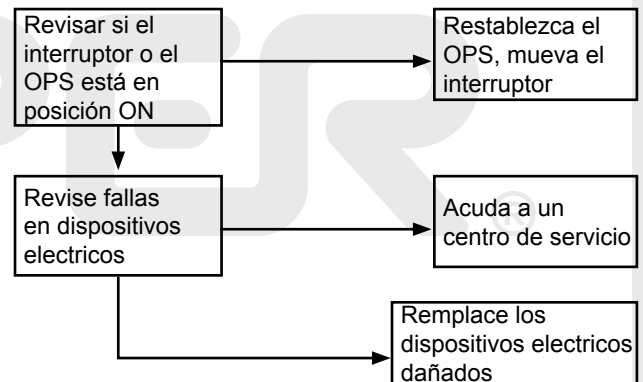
Revisar si el interruptor o el OPS está en posición ON

Restablezca el OPS, mueva el interruptor

Revise fallas en dispositivos electricos

Acuda a un centro de servicio

Remplace los dispositivos electricos dañados